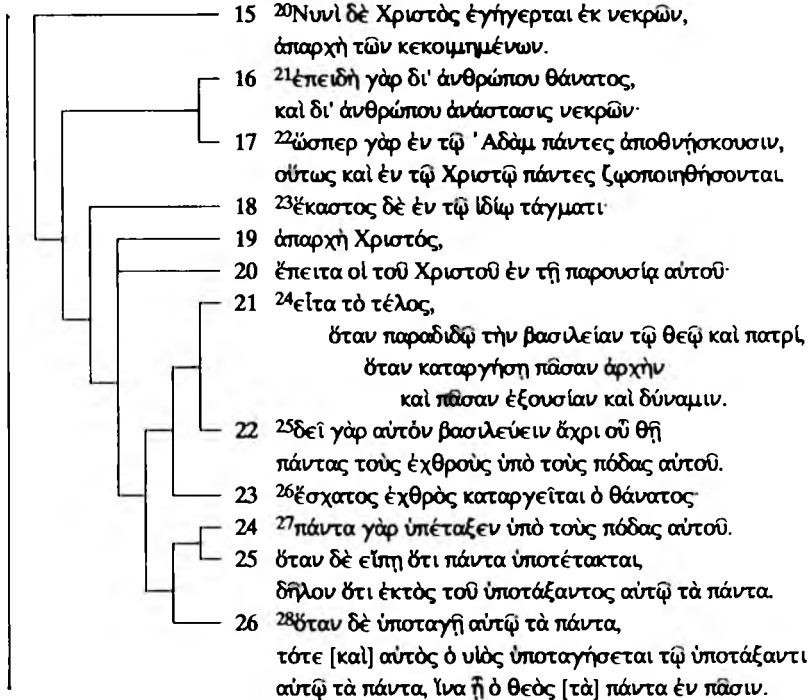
15 $^{20}$Νυνὶ δὲ Χριστὸς ἐγήγερται ἐκ νεκρῶν, ἀπαρχὴ τῶν κεκοιμημένων.

16 $^{21}$ἐπειδὴ γὰρ δι' ἀνθρώπου θάνατος, καὶ δι' ἀνθρώπου ἀνάστασις νεκρῶν·

17 $^{22}$ὥσπερ γὰρ ἐν τῷ 'Αδὰμ πάντες ἀποθνῄσκουσιν, οὕτως καὶ ἐν τῷ Χριστῷ πάντες ζῳοποιηθήσονται.

18 $^{23}$ἕκαστος δὲ ἐν τῷ ἰδίῳ τάγματι·

19 ἀπαρχὴ Χριστός,

20 ἔπειτα οἱ τοῦ Χριστοῦ ἐν τῇ παρουσίᾳ αὐτοῦ·

21 $^{24}$εἶτα τὸ τέλος,
ὅταν παραδιδῷ τὴν βασιλείαν τῷ θεῷ καὶ πατρί,
ὅταν καταργήσῃ πᾶσαν ἀρχὴν
καὶ πᾶσαν ἐξουσίαν καὶ δύναμιν.

22 $^{25}$δεῖ γὰρ αὐτὸν βασιλεύειν ἄχρι οὗ θῇ πάντας τοὺς ἐχθροὺς ὑπὸ τοὺς πόδας αὐτοῦ.

23 $^{26}$ἔσχατος ἐχθρὸς καταργεῖται ὁ θάνατος·

24 $^{27}$πάντα γὰρ ὑπέταξεν ὑπὸ τοὺς πόδας αὐτοῦ.

25 ὅταν δὲ εἴπῃ ὅτι πάντα ὑποτέτακται, δῆλον ὅτι ἐκτὸς τοῦ ὑποτάξαντος αὐτῷ τὰ πάντα.

26 $^{28}$ὅταν δὲ ὑποταγῇ αὐτῷ τὰ πάντα, τότε [καὶ] αὐτὸς ὁ υἱὸς ὑποταγήσεται τῷ ὑποτάξαντι αὐτῷ τὰ πάντα, ἵνα ᾖ ὁ θεὸς [τὰ] πάντα ἐν πᾶσιν.